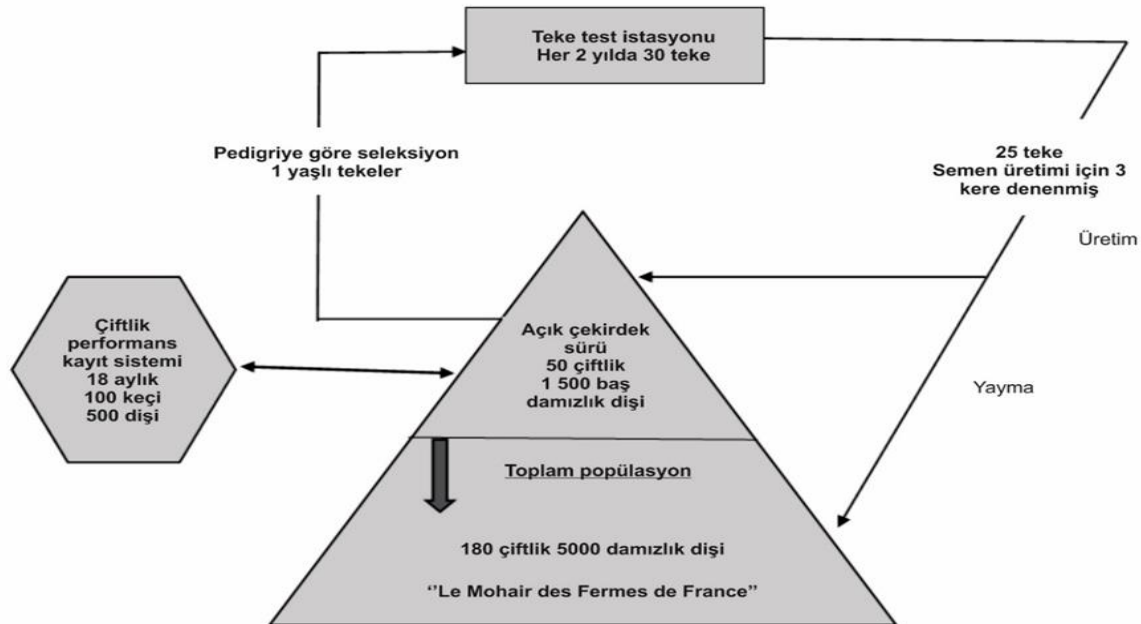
Teke test istasyonu
Her 2 yılda 30 teke

Pedigriye göre seleksiyon
1 yaşlı tekeler

25 teke
Semen üretimi için 3 kere denenmiş

Üretim

Çiftlik performans kayıt sistemi
18 aylık
100 keçi
500 dişi

Açık çekirdek sürü
50 çiftlik
1 500 baş damızlık dişi

Yayma

Toplam popülasyon

180 çiftlik 5000 damızlık dişi

''Le Mohair des Fermes de France''